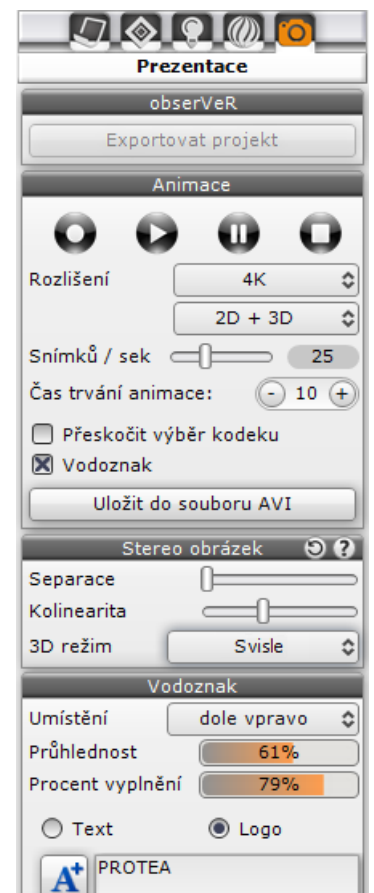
Prezentace

obserVeR

Exportovat projekt

Animace

Rozlišení 4K

2D + 3D

Snímků / sek 25

Čas trvání animace: - 10 +

Přeskočit výběr kodeku

Vodoznak

Uložit do souboru AVI

Stereo obrázek

Separace

Kolinearita

3D režim Svisle

Vodoznak

Umístění dole vpravo

Průhlednost 61%

Procent vyplnění 79%

Text Logo

PROTEA